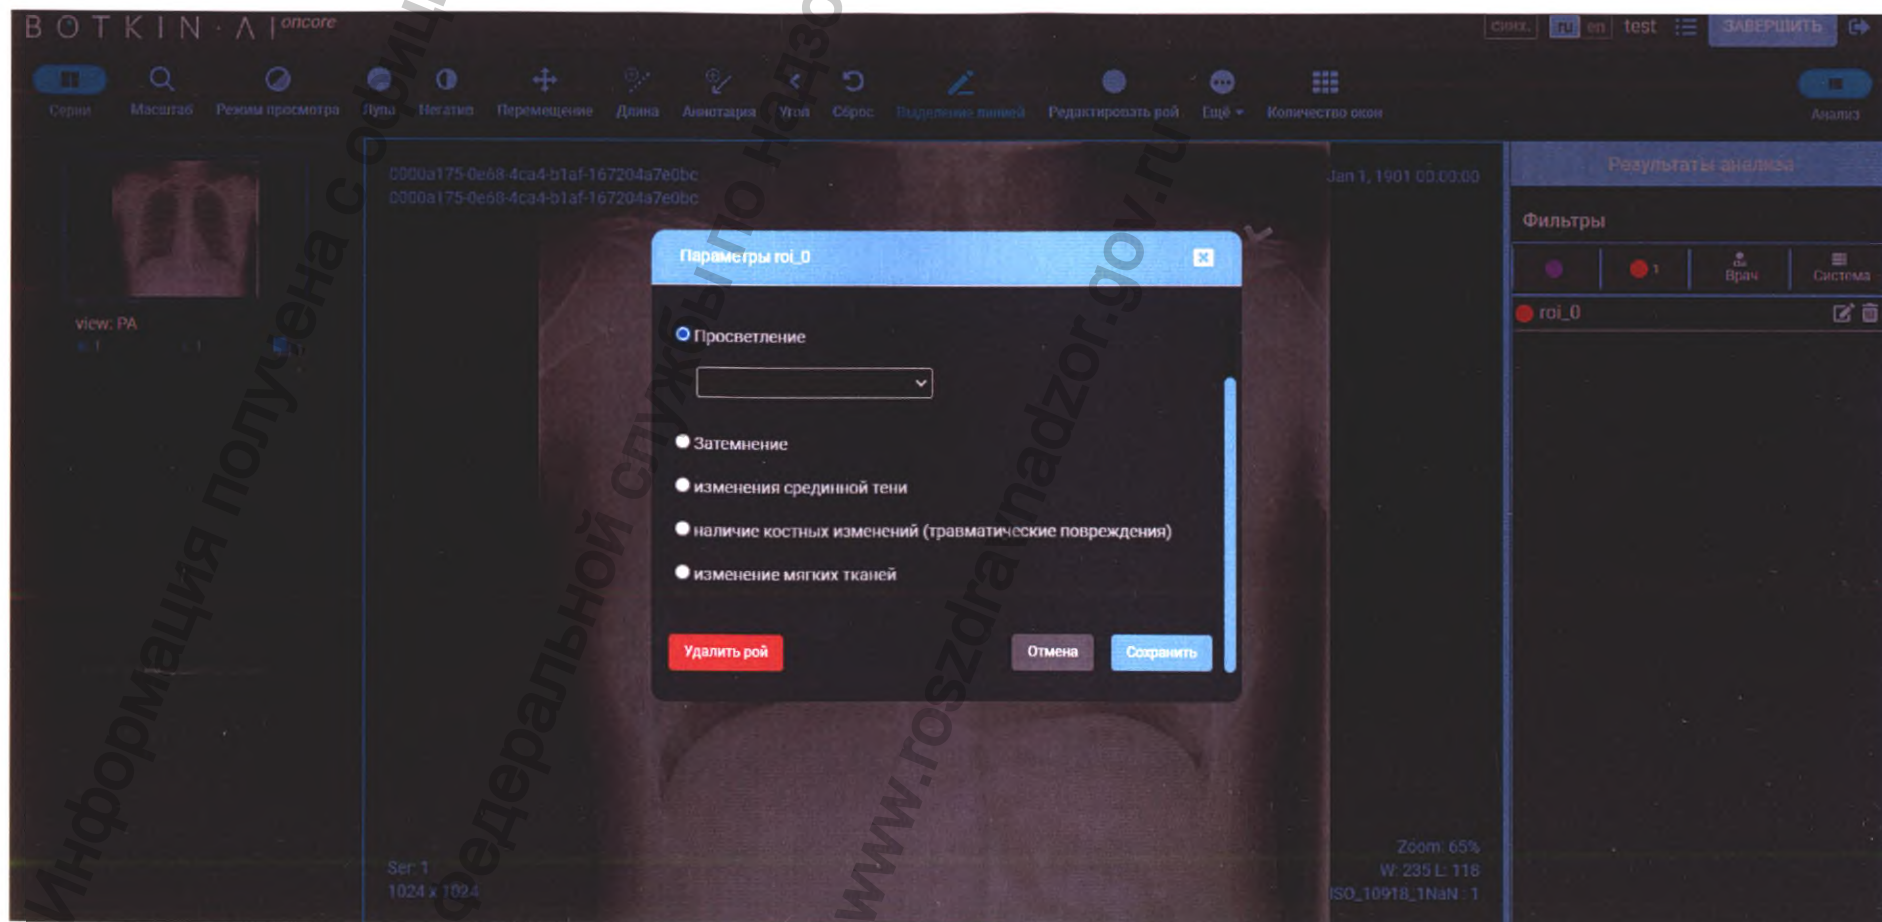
BOTKIN·AI oncore

Синх. ru en test ЗАВЕРШИТЬ

Серии Масштаб Режим просмотра Лупа Негатив Перемещение Длина Аннотация Угол Сброс Выделение линией Редактировать рой Ещё Количество окон Анализ

view: PA

0000a175-0e68-4ca4-b1af-167204a7e0bc
0000a175-0e68-4ca4-b1af-167204a7e0bc

Jan 1, 1901 00:00:00

Параметры roi_0

Просветление

Затемнение

изменения срединной тени

наличие костных изменений (травматические повреждения)

изменение мягких тканей

Удалить рой Отмена Сохранить

Результаты анализа

Фильтры

1 Врач Система

roi_0

Ser: 1
1024 x 1024

Zoom: 65%
W: 235 L: 118
ISO_10918_1NaN : 1

Информация получена с официального сайта Федеральной службы по надзору www.roszdravnadzor.gov.ru